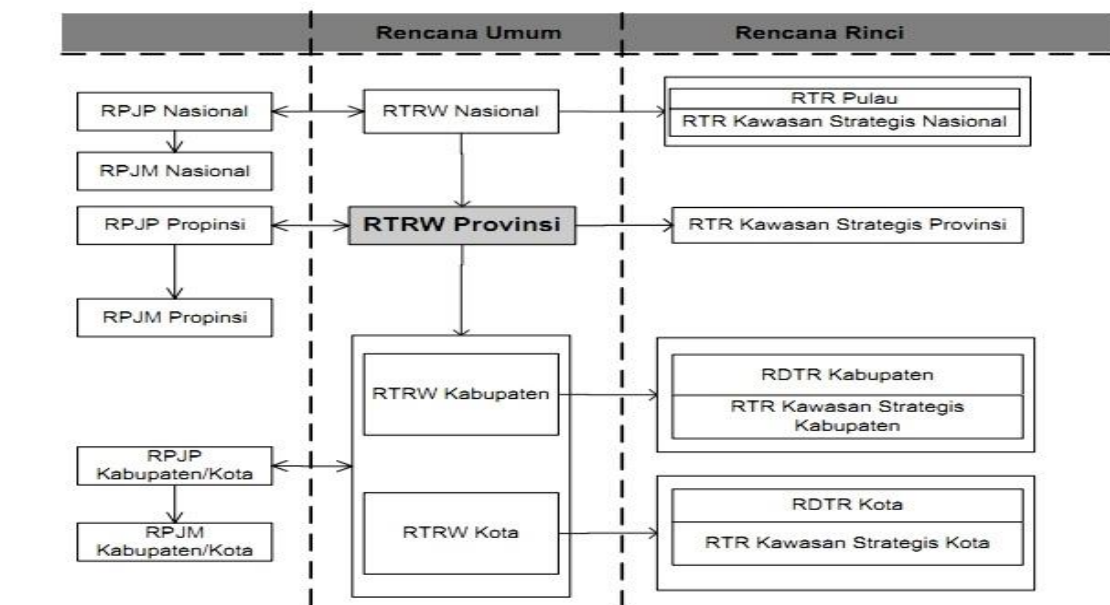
Rencana Umum

Rencana Rinci

RPJP Nasional

RTRW Nasional

RTR Pulau

RTR Kawasan Strategis Nasional

RPJM Nasional

RPJP Propinsi

RTRW Provinsi

RTR Kawasan Strategis Provinsi

RPJM Propinsi

RTRW Kabupaten

RDTR Kabupaten

RTR Kawasan Strategis Kabupaten

RPJP Kabupaten/Kota

RPJM Kabupaten/Kota

RTRW Kota

RDTR Kota

RTR Kawasan Strategis Kota